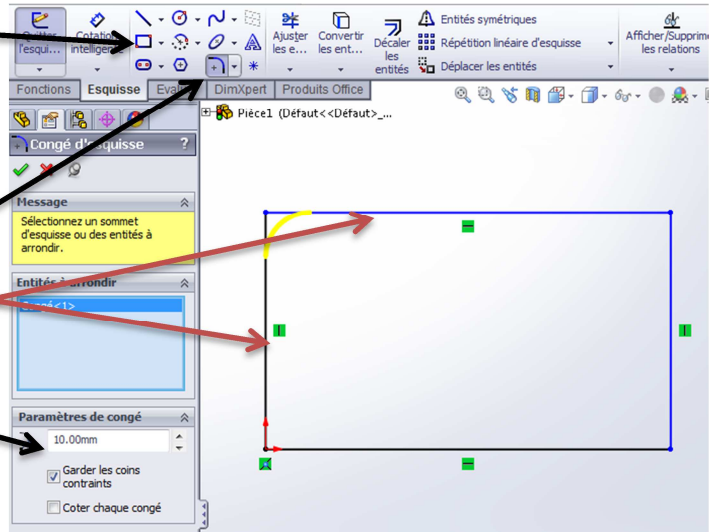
Quitter l'esqui...

Cotation intelligente

Ajuster les e...

Convertir les ent...

Décaler les entités

Entités symétriques

Répétition linéaire d'esquisse

Déplacer les entités

Afficher/Supprimer les relations

Fonctions | Esquisse | Eval | DimXpert | Produits Office

Pièce1 (Défaut<<Défaut>_...

Congé d'esquisse

Message

Sélectionnez un sommet d'esquisse ou des entités à arrondir.

Entités à arrondir

Congé<1>

Paramètres de congé

10.00mm

Garder les coins contraints

Coter chaque congé